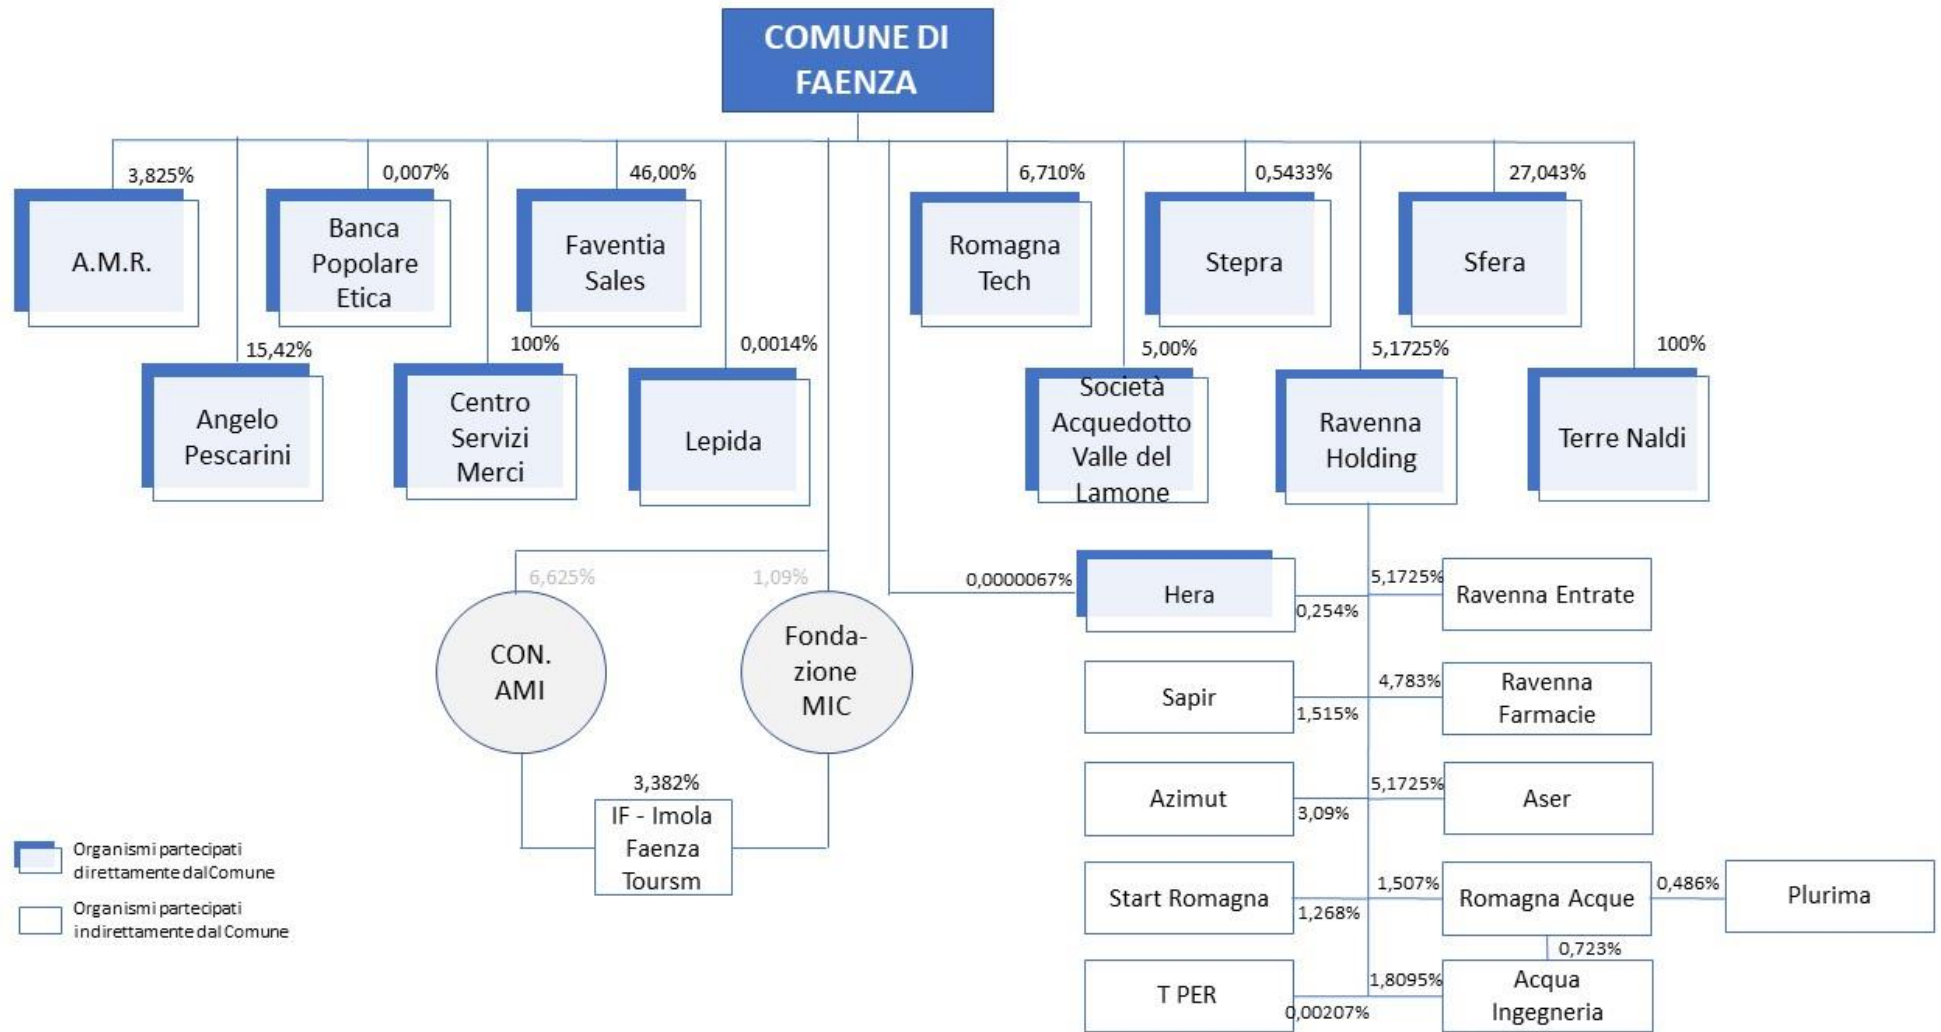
COMUNE DI FAENZA

3,825%
A.M.R.

0,007%
Banca Popolare Etica

46,00%
Faventia Sales

6,710%
Romagna Tech

0,5433%
Stepra

27,043%
Sfera

15,42%
Angelo Pescarini

100%
Centro Servizi Merci

0,0014%
Lepida

5,00%
Società Acquedotto Valle del Lamone

5,1725%
Ravenna Holding

100%
Terre Naldi

6,625%
CON. AMI

1,09%
Fonda-zione MIC

3,382%
IF - Imola Faenza Toursm

0,0000067%
Hera

0,254%

5,1725%
Ravenna Entrate

Sapir
1,515%

4,783%
Ravenna Farmacie

Azimut
3,09%

5,1725%
Aser

Start Romagna
1,268%

1,507%
Romagna Acque

0,486%
Plurima

0,723%

T PER
0,00207%

1,8095%
Acqua Ingegneria

Organismi partecipati direttamente dal Comune

Organismi partecipati indirettamente dal Comune